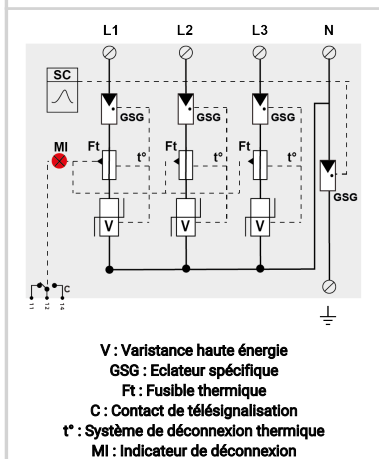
L1
L2
L3
N
SC
GSG
GSG
GSG
GSG
MI
Ft
Ft
Ft
t°
t°
t°
V
V
V
C
11
12
14

V : Varistance haute énergie
GSG : Eclateur spécifique
Ft : Fusible thermique
C : Contact de télésignalisation
t° : Système de déconnexion thermique
MI : Indicateur de déconnexion